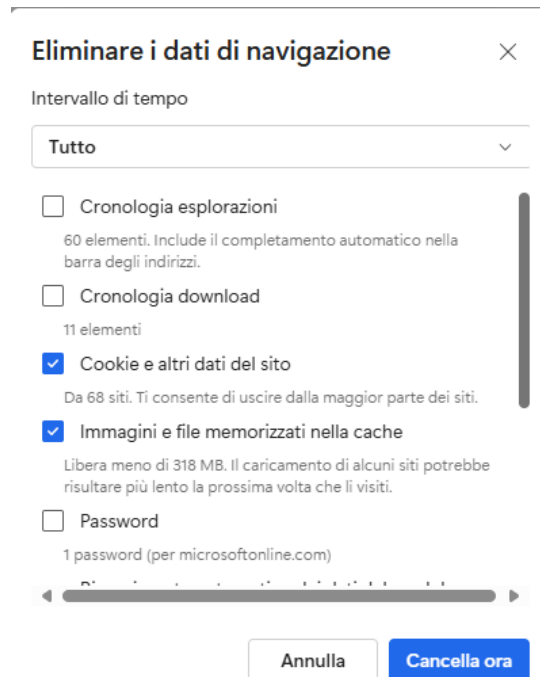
Eliminare i dati di navigazione

Intervallo di tempo

Tutto

Cronologia esplorazioni

60 elementi. Include il completamento automatico nella barra degli indirizzi.

Cronologia download

11 elementi

Cookie e altri dati del sito

Da 68 siti. Ti consente di uscire dalla maggior parte dei siti.

Immagini e file memorizzati nella cache

Libera meno di 318 MB. Il caricamento di alcuni siti potrebbe risultare più lento la prossima volta che li visiti.

Password

1 password (per microsoftonline.com)

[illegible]

Annulla

Cancella ora